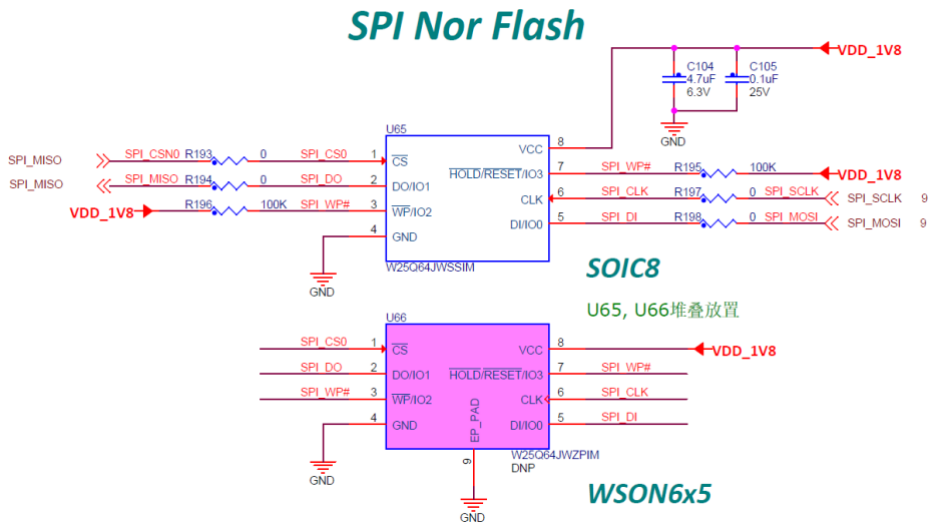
SPI Nor Flash

VDD_1V8
C104 4.7uF 6.3V
C105 0.1uF 25V
GND

U65
SPI_MISO
SPI_CSN0 R193 0 SPI_CS0 1 $\overline{CS}$
SPI_MISO
SPI_MISO R194 0 SPI_DO 2 DO/IO1
VDD_1V8
R196 100K SPI_WP# 3 $\overline{WP}$/IO2
4 GND
GND
W25Q64JWSSIM
8 VCC
7 $\overline{HOLD}$/$\overline{RESET}$/IO3 SPI_WP# R195 100K VDD_1V8
CLK 6 SPI_CLK R197 0 SPI_SCLK SPI_SCLK 9
DI/IO0 5 SPI_DI R198 0 SPI_MOSI SPI_MOSI 9

SOIC8

U65, U66堆叠放置

U66
SPI_CS0 1 $\overline{CS}$
SPI_DO 2 DO/IO1
SPI_WP# 3 $\overline{WP}$/IO2
4 GND
GND
EP_PAD
9
GND
VCC 8 VDD_1V8
$\overline{HOLD}$/$\overline{RESET}$/IO3 7 SPI_WP#
CLK 6 SPI_CLK
DI/IO0 5 SPI_DI
W25Q64JWZPIM
DNP

WSON6x5